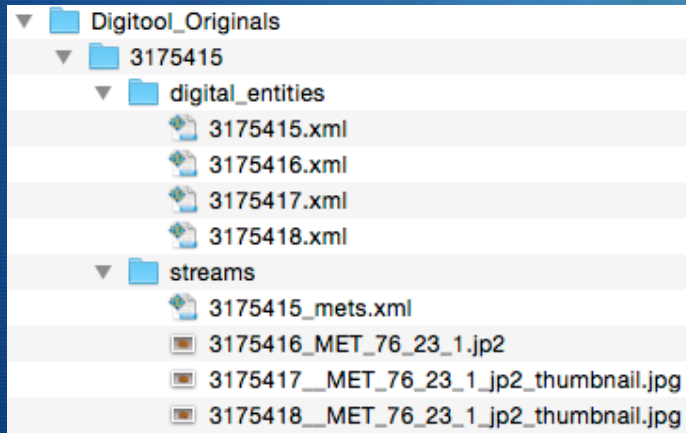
Digitool_Originals
3175415
digital_entities
3175415.xml
3175416.xml
3175417.xml
3175418.xml
streams
3175415_mets.xml
3175416_MET_76_23_1.jp2
3175417__MET_76_23_1_jp2_thumbnail.jpg
3175418__MET_76_23_1_jp2_thumbnail.jpg